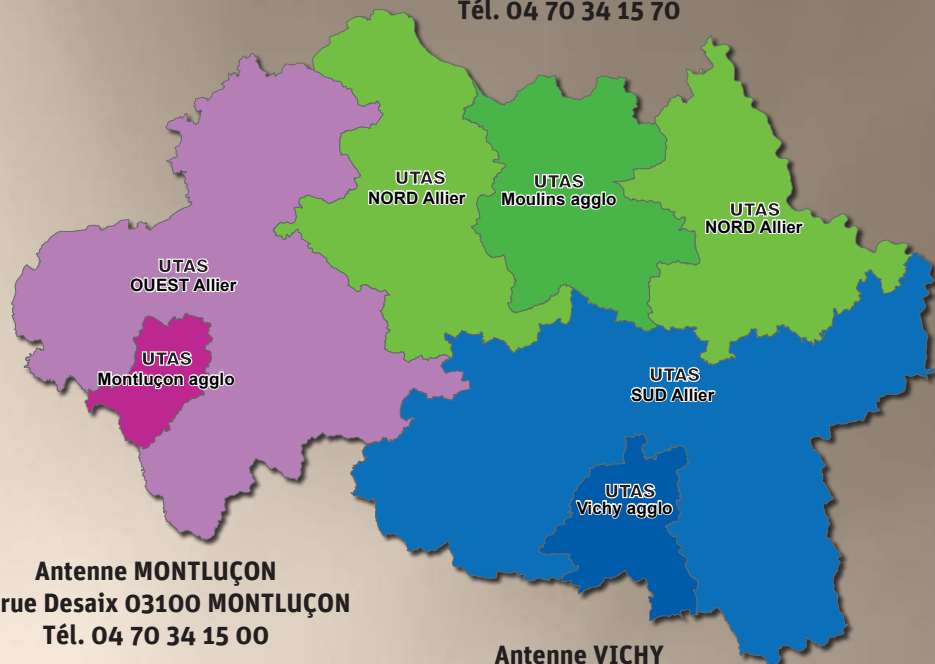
Tél. 04 70 34 15 70

UTAS
NORD Allier

UTAS
Moulins agglo

UTAS
NORD Allier

UTAS
OUEST Allier

UTAS
Montluçon agglo

UTAS
SUD Allier

UTAS
Vichy agglo

Antenne MONTLUÇON
rue Desaix 03100 MONTLUÇON
Tél. 04 70 34 15 00

Antenne VICHY